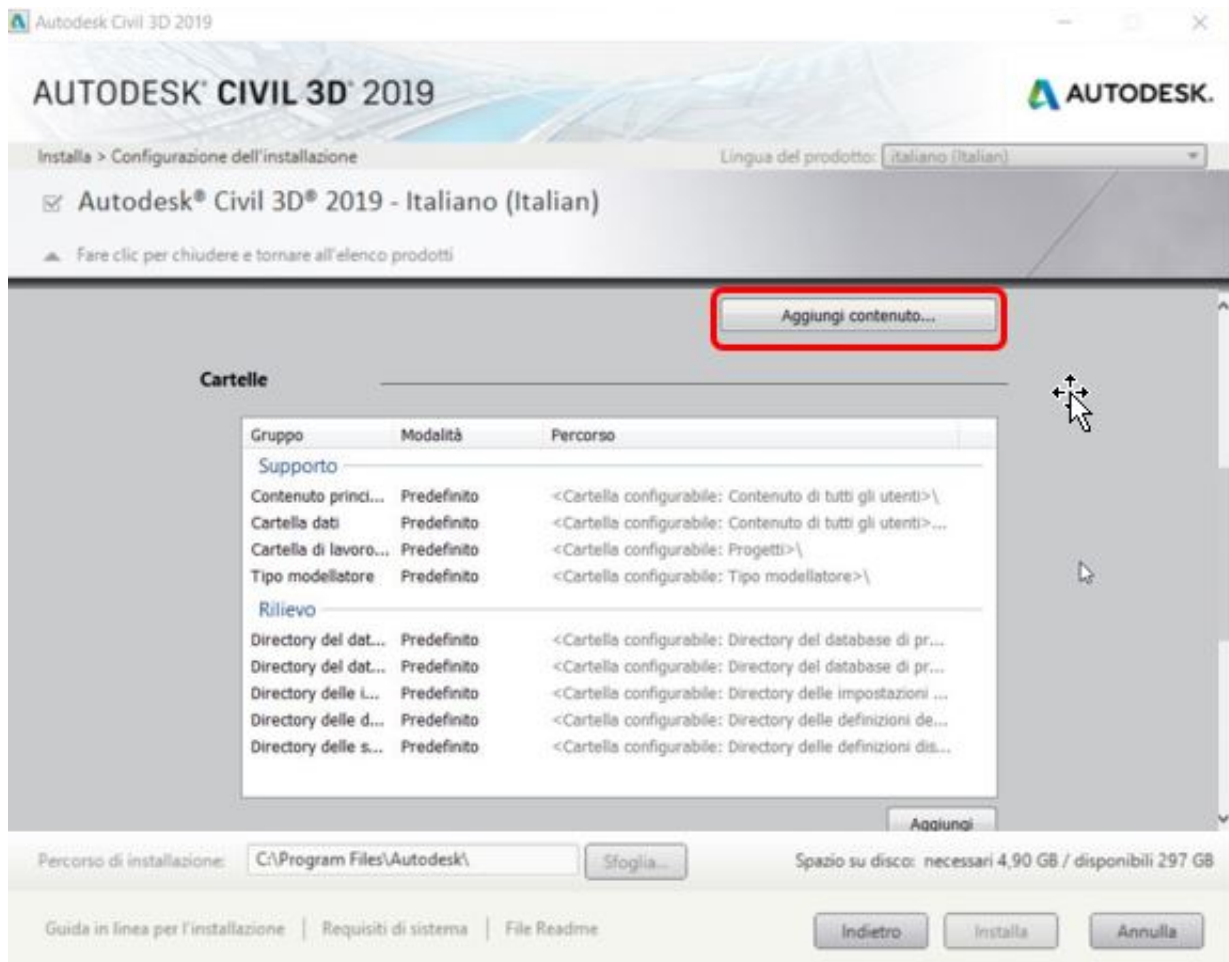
Autodesk Civil 3D 2019

AUTODESK® CIVIL 3D® 2019

AUTODESK.

Installa > Configurazione dell'installazione

Lingua del prodotto: italiano (Italian)

Autodesk® Civil 3D® 2019 - Italiano (Italian)

Fare clic per chiudere e tornare all'elenco prodotti

Aggiungi contenuto...

Cartelle

| Gruppo | Modalità | Percorso |
|---|---|---|
| Supporto | | |
| Contenuto princi... | Predefinito | <Cartella configurabile: Contenuto di tutti gli utenti>\ |
| Cartella dati | Predefinito | <Cartella configurabile: Contenuto di tutti gli utenti>... |
| Cartella di lavoro... | Predefinito | <Cartella configurabile: Progetti>\ |
| Tipo modellatore | Predefinito | <Cartella configurabile: Tipo modellatore>\ |
| Rilievo | | |
| Directory del dat... | Predefinito | <Cartella configurabile: Directory del database di pr... |
| Directory del dat... | Predefinito | <Cartella configurabile: Directory del database di pr... |
| Directory delle i... | Predefinito | <Cartella configurabile: Directory delle impostazioni ... |
| Directory delle d... | Predefinito | <Cartella configurabile: Directory delle definizioni de... |
| Directory delle s... | Predefinito | <Cartella configurabile: Directory delle definizioni dis... |

Aggiungi

Percorso di installazione: C:\Program Files\Autodesk\ Sfoglia...

Spazio su disco: necessari 4,90 GB / disponibili 297 GB

Guida in linea per l'installazione | Requisiti di sistema | File Readme

Indietro Installa Annulla